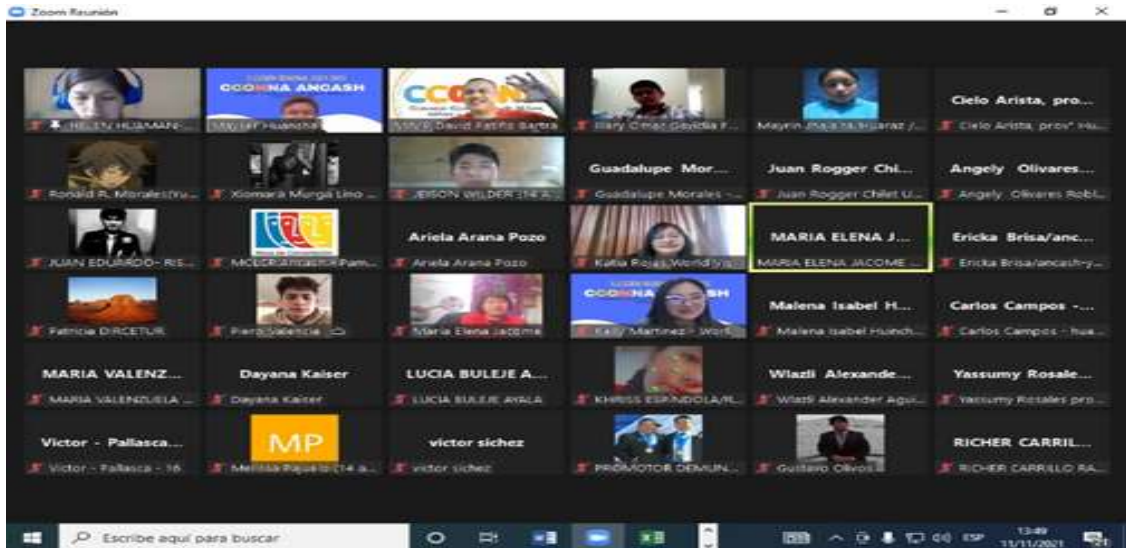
Zoom Reunión

CCONNA ANCASH

HELLY HUAMAN-... | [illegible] Huanchi... | David Patiño Barba | Biary Omar Gavidia F... | Mayrin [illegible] | Cielo Arista, pro...
Cielo Arista, prov' Hu...

Ronald R. Morales(Yu... | Xiomara Murga Lino ... | JEISON WILDER (14 A... | Guadalupe Mor... | Juan Rogger Chi... | Angely Olivares...
Guadalupe Morales - ... | Juan Rogger Chilet U... | Angely Olivares Robl...

JUAN EDUARDO- RIS... | MCLCP Ancash Pam... | Ariela Arana Pozo | Katia Rojas World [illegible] | MARIA ELENA J... | Ericka Brisa/anc...
Ariela Arana Pozo | MARIA ELENA JACOME ... | Ericka Brisa/ancash-y...

Patricia DIRCETUR | Piero Valencia | Maria Elena Jacome | Kelly Martinez - Worl... | Malena Isabel H... | Carlos Campos -...
Malena Isabel Huanch... | Carlos Campos - hua...

MARIA VALENZ... | Dayana Kaiser | LUCIA BULEJE A... | | Wlazli Alexande... | Yassumy Rosale...
MARIA VALENZUELA ... | Dayana Kaiser | LUCIA BULEJE AYALA | KHRISS ESPINDOLA/R... | Wlazli Alexander Agui... | Yassumy Rosales pro...

Victor - Pallasca... | MP | victor sichez | | | RICHER CARRIL...
Victor - Pallasca - 16 | Melissa Pajuelo (14 a... | victor sichez | PROMOTOR DEMUN... | Gustavo Olivos | RICHER CARRILLO RA...

Escribe aquí para buscar
ESP 13:49 11/11/2021